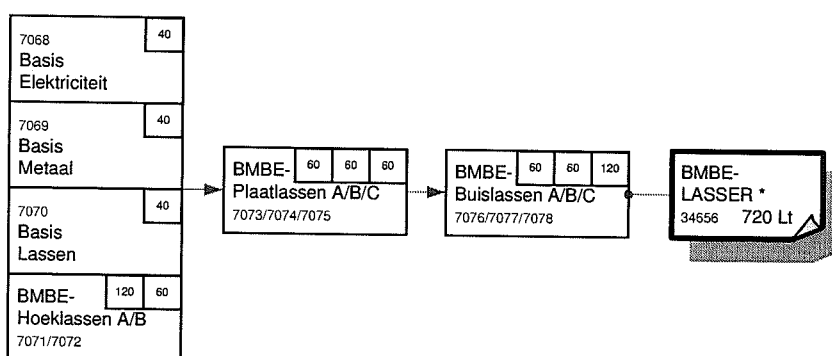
7068
Basis
Elektriciteit

40

7069
Basis
Metaal

40

7070
Basis
Lassen

40

BMBE-
Hoeklassen A/B
7071/7072

120

60

BMBE-
Plaatlassen A/B/C
7073/7074/7075

60

60

60

BMBE-
Buislassen A/B/C
7076/7077/7078

60

60

120

BMBE-
LASSER *
34656
720 Lt